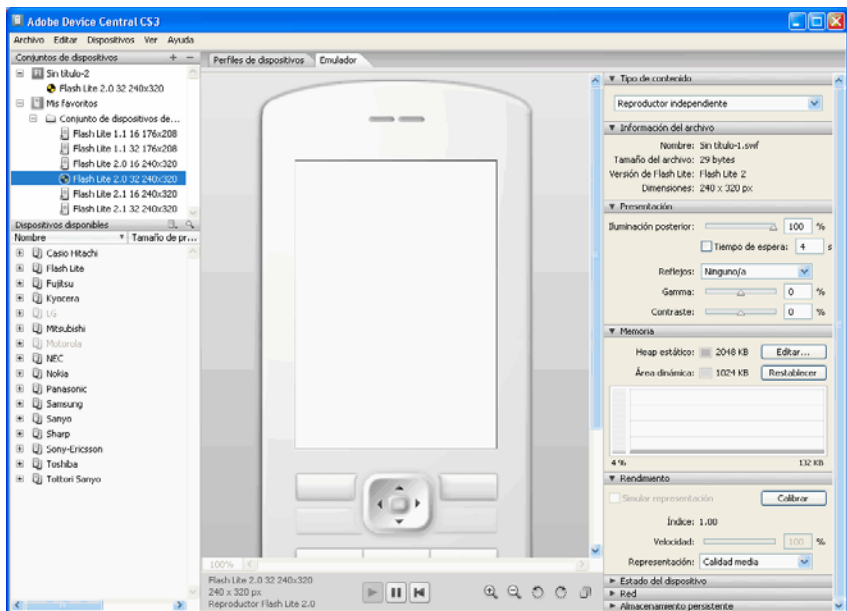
Adobe Device Central CS3

Archivo Editar Dispositivos Ver Ayuda

Conjuntos de dispositivos + −

Sin título-2
Flash Lite 2.0 32 240x320
Mis favoritos
Conjunto de dispositivos de...
Flash Lite 1.1 16 176x208
Flash Lite 1.1 32 176x208
Flash Lite 2.0 16 240x320
Flash Lite 2.0 32 240x320
Flash Lite 2.1 16 240x320
Flash Lite 2.1 32 240x320

Dispositivos disponibles

Nombre | Tamaño de pr...

Casio Hitachi
Flash Lite
Fujitsu
Kyocera
LG
Mitsubishi
Motorola
NEC
Nokia
Panasonic
Samsung
Sanyo
Sharp
Sony-Ericsson
Toshiba
Tottori Sanyo

Perfiles de dispositivos Emulador

100%

Flash Lite 2.0 32 240x320
240 x 320 px
Reproductor Flash Lite 2.0

▼ Tipo de contenido

Reproductor independiente

▼ Información del archivo

Nombre: Sin título-1.swf
Tamaño del archivo: 29 bytes
Versión de Flash Lite: Flash Lite 2
Dimensiones: 240 x 320 px

▼ Presentación

Iluminación posterior: 100 %
Tiempo de espera: 4 s
Reflejos: Ninguno/a
Gamma: 0 %
Contraste: 0 %

▼ Memoria

Heap estático: 2048 KB Editar...
Área dinámica: 1024 KB Restablecer

4 % 132 KB

▼ Rendimiento

Simular representación Calibrar
Índice: 1.00
Velocidad: 100 %
Representación: Calidad media

► Estado del dispositivo
► Red
► Almacenamiento persistente